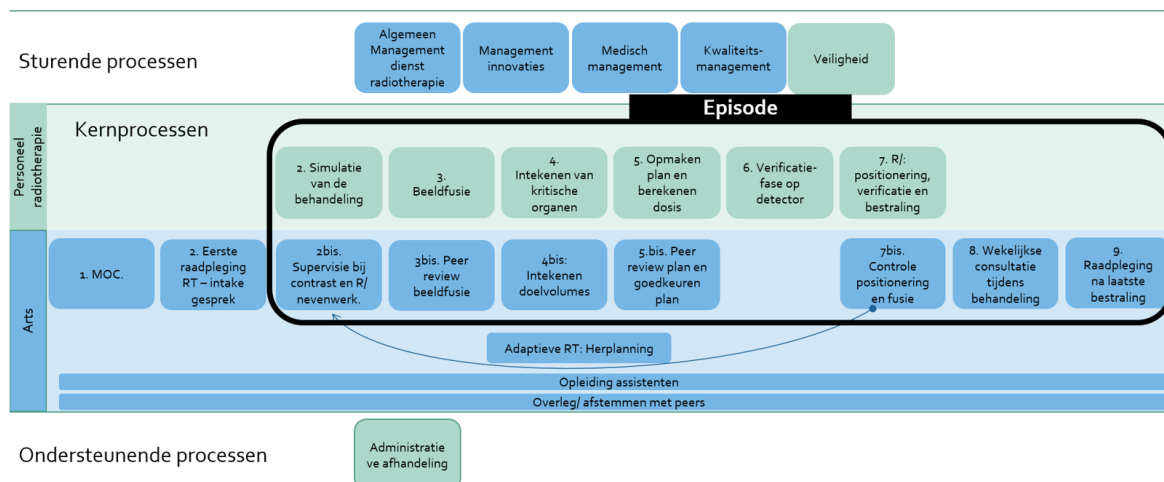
Sturende processen

Algemeen Management dienst radiotherapie

Management innovaties

Medisch management

Kwaliteits-management

Veiligheid

Episode

Personeel radiotherapie

Kernprocessen

2. Simulatie van de behandeling

3. Beeldfusie

4. Intekenen van kritische organen

5. Opmaken plan en berekenen dosis

6. Verificatie-fase op detector

7. R/: positionering, verificatie en bestraling

Arts

1. MOC.

2. Eerste raadpleging RT – intake gesprek

2bis. Supervisie bij contrast en R/ nevenwerk.

3bis. Peer review beeldfusie

4bis: Intekenen doelvolumes

5.bis. Peer review plan en goedkeuren plan

7bis. Controle positionering en fusie

8. Wekelijkse consultatie tijdens behandeling

9. Raadpleging na laatste bestraling

Adaptieve RT: Herplanning

Opleiding assistenten

Overleg/ afstemmen met peers

Ondersteunende processen

Administratie ve afhandeling